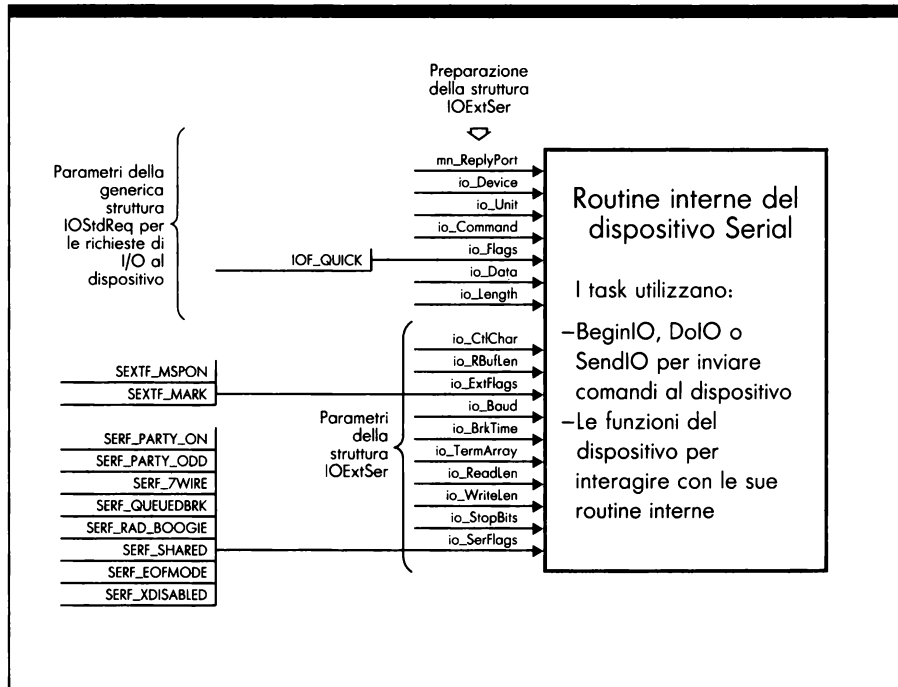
Preparazione della struttura IOExtSer

Parametri della generica struttura IOStdReq per le richieste di I/O al dispositivo

mn_ReplyPort
io_Device
io_Unit
io_Command
io_Flags
io_Data
io_Length

IOF_QUICK

Routine interne del dispositivo Serial

I task utilizzano:
–BeginIO, DoIO o SendIO per inviare comandi al dispositivo
–Le funzioni del dispositivo per interagire con le sue routine interne

SEXTF_MSPON
SEXTF_MARK

SERF_PARTY_ON
SERF_PARTY_ODD
SERF_7WIRE
SERF_QUEUEDBRK
SERF_RAD_BOOGIE
SERF_SHARED
SERF_EOFMODE
SERF_XDISABLED

Parametri della struttura IOExtSer

io_CtlChar
io_RBufLen
io_ExtFlags
io_Baud
io_BrkTime
io_TermArray
io_ReadLen
io_WriteLen
io_StopBits
io_SerFlags